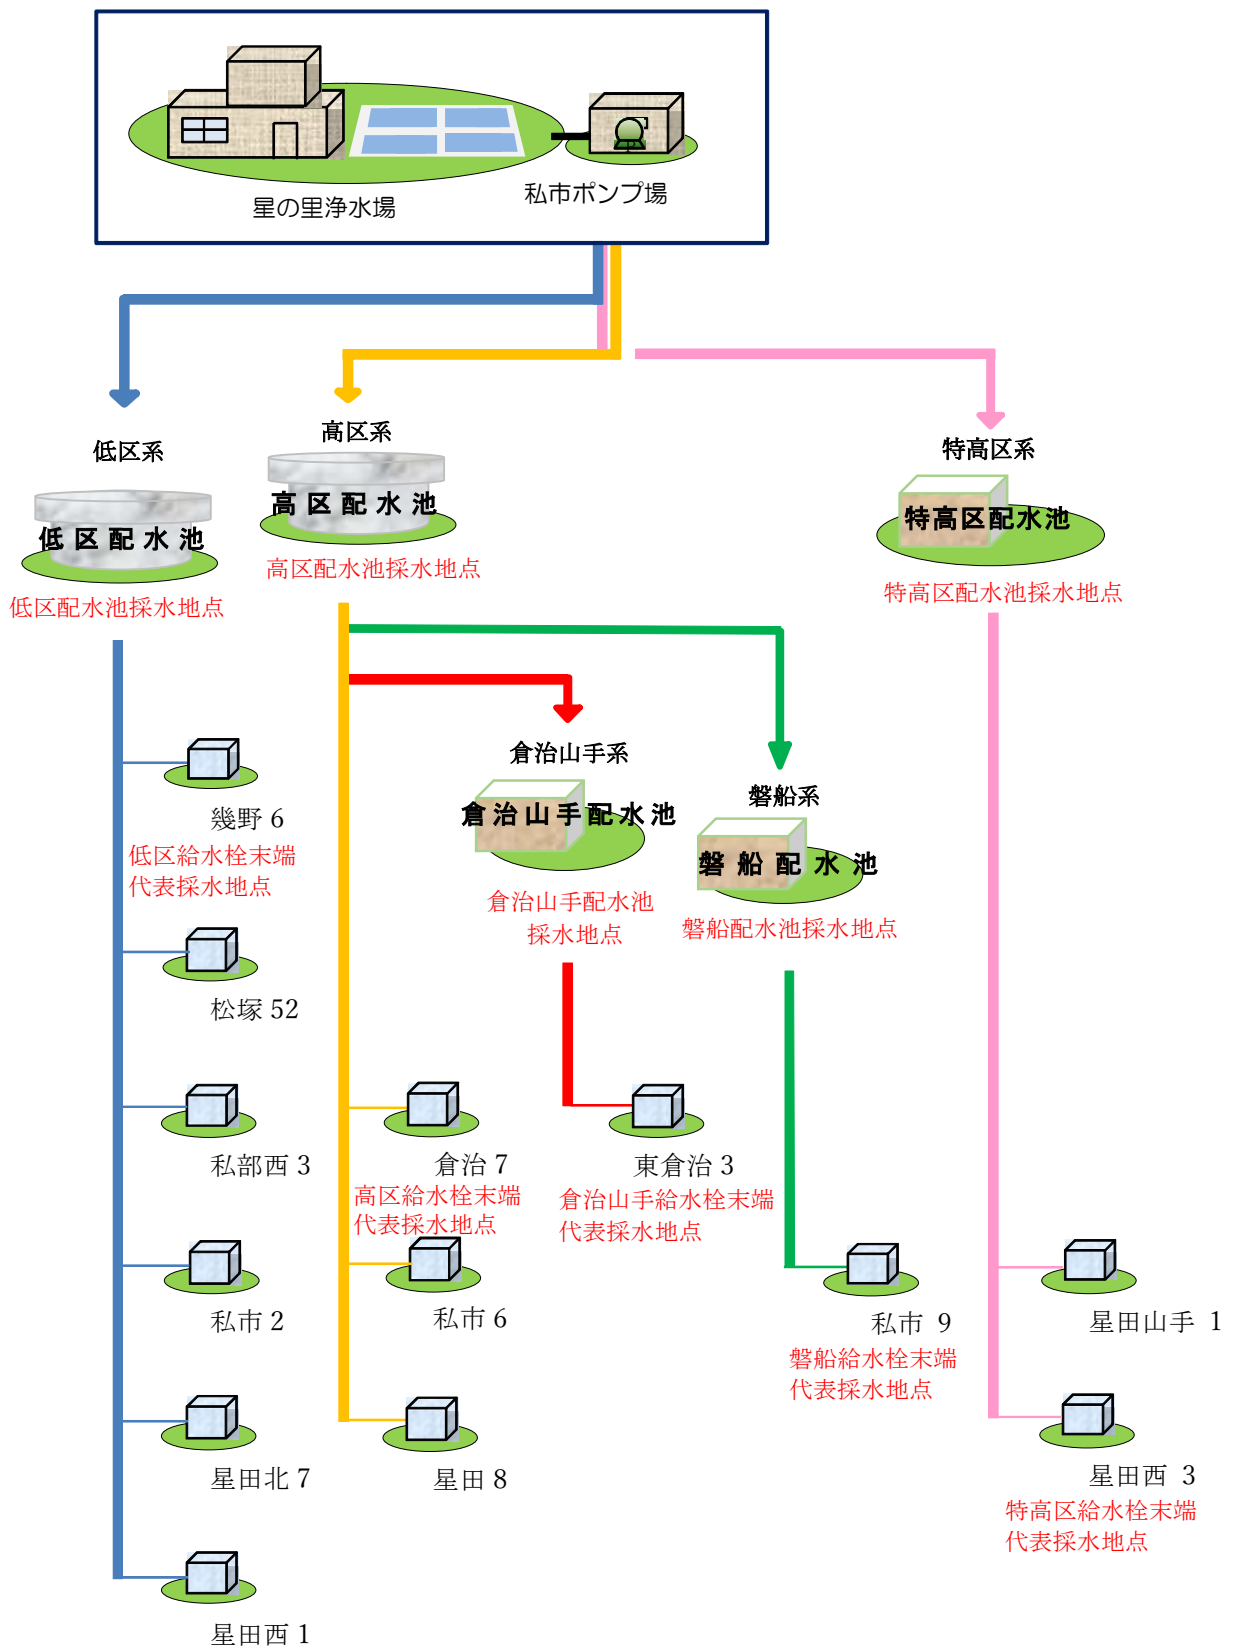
星の里浄水場

私市ポンプ場

低区系

低区配水池

低区配水池採水地点

高区系

高区配水池

高区配水池採水地点

特高区系

特高区配水池

特高区配水池採水地点

倉治山手系

倉治山手配水池

倉治山手配水池採水地点

磐船系

磐船配水池

磐船配水池採水地点

幾野 6
低区給水栓末端代表採水地点

松塚 52

私部西 3

私市 2

星田北 7

星田西 1

倉治 7
高区給水栓末端代表採水地点

私市 6

星田 8

東倉治 3
倉治山手給水栓末端代表採水地点

私市 9
磐船給水栓末端代表採水地点

星田山手 1

星田西 3
特高区給水栓末端代表採水地点